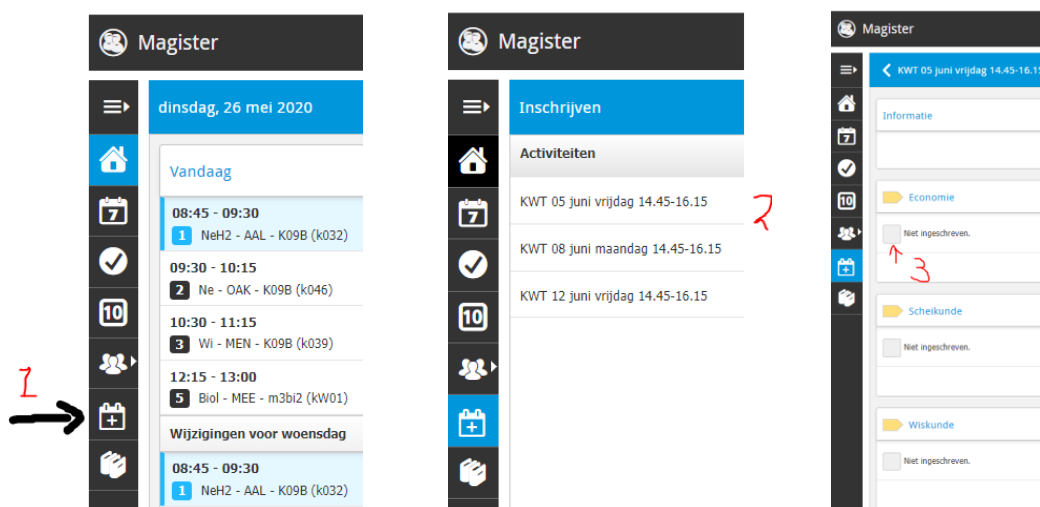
Magister

dinsdag, 26 mei 2020

Vandaag

08:45 - 09:30
1 NeH2 - AAL - K09B (k032)

09:30 - 10:15
2 Ne - OAK - K09B (k046)

10:30 - 11:15
3 Wi - MEN - K09B (k039)

12:15 - 13:00
5 Biol - MEE - m3bi2 (kW01)

Wijzigingen voor woensdag

08:45 - 09:30
1 NeH2 - AAL - K09B (k032)

1

Magister

Inschrijven

Activiteiten

KWT 05 juni vrijdag 14.45-16.15

KWT 08 juni maandag 14.45-16.15

KWT 12 juni vrijdag 14.45-16.15

2

Magister

KWT 05 juni vrijdag 14.45-16.1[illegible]

Informatie

Economie

Niet ingeschreven.

3

Scheikunde

Niet ingeschreven.

Wiskunde

Niet ingeschreven.